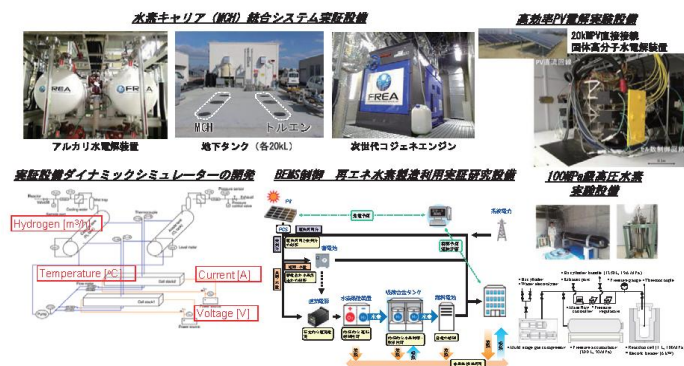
水素キャリア（MCH）統合システム実証設備

FREA

FREA

アルカリ水電解装置

MCH

トルエン

地下タンク（各20kL）

FREA

次世代コジェネエンジン

高効率PV電解実験設備

20kWPV直接接続
固体高分子水電解装置

実証設備ダイナミックシミュレーターの開発

Hydrogen [m3/h]

Temperature [°C]

Current [A]

Voltage [V]

BEMS制御　再エネ水素製造利用実証研究設備

PV

PCS

系統電力

蓄電池

水素吸蔵合金タンク

燃料電池

100MPa級高圧水素
実験設備

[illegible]